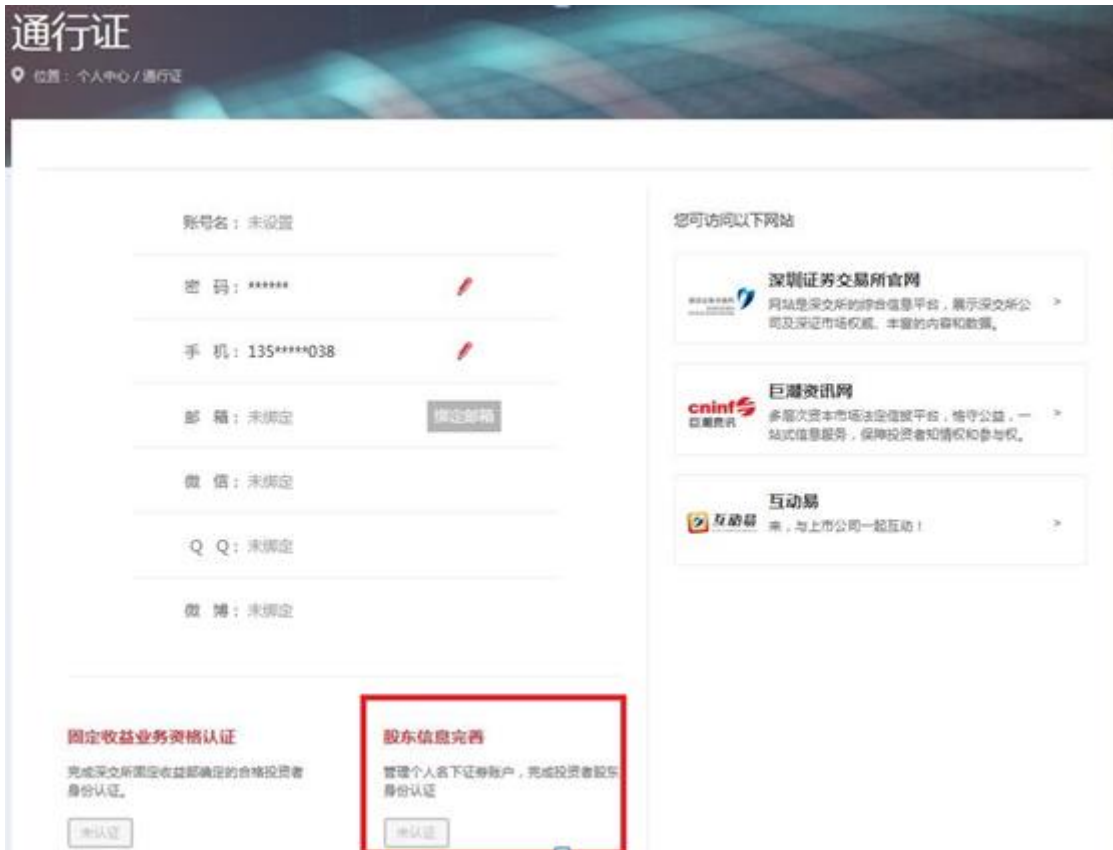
通行证

位置：个人中心 / 通行证

账号名：未设置

密 码：******

手 机：135*****038

邮 箱：未绑定

绑定邮箱

微 信：未绑定

Q Q：未绑定

微 博：未绑定

您可访问以下网站

深圳证券交易所官网
网站是深交所的综合信息平台，展示深交所公司及深证市场权威、丰富的内容和数据。
>

cninf 巨潮资讯
巨潮资讯网
多层次资本市场法定信披平台，恪守公益，一站式信息服务，保障投资者知情权和参与权。
>

互动易
互动易
来，与上市公司一起互动！
>

固定收益业务资格认证
完成深交所固定收益部确定的合格投资者身份认证。
未认证

股东信息完善
管理个人名下证券账户，完成投资者股东身份认证
未认证